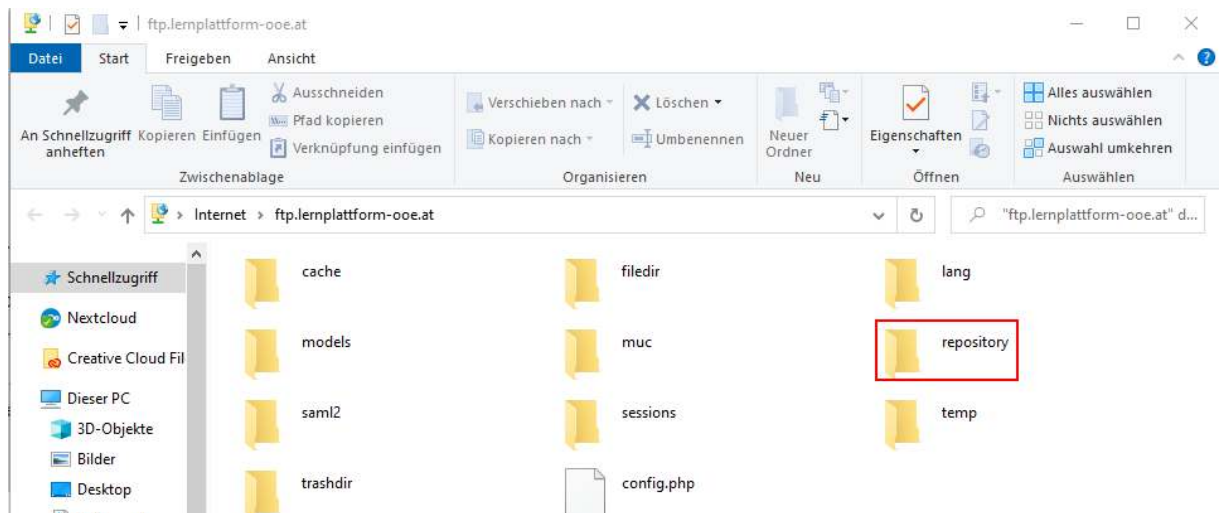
ftp.lernplattform-ooe.at

Datei Start Freigeben Ansicht

An Schnellzugriff anheften Kopieren Einfügen Ausschneiden Pfad kopieren Verknüpfung einfügen
Zwischenablage

Verschieben nach Kopieren nach Löschen Umbenennen
Organisieren

Neuer Ordner
Neu

Eigenschaften
Öffnen

Alles auswählen Nichts auswählen Auswahl umkehren
Auswählen

Internet › ftp.lernplattform-ooe.at

"ftp.lernplattform-ooe.at" d...

Schnellzugriff
Nextcloud
Creative Cloud Fil
Dieser PC
3D-Objekte
Bilder
Desktop

cache
filedir
lang
models
muc
repository
saml2
sessions
temp
trashdir
config.php